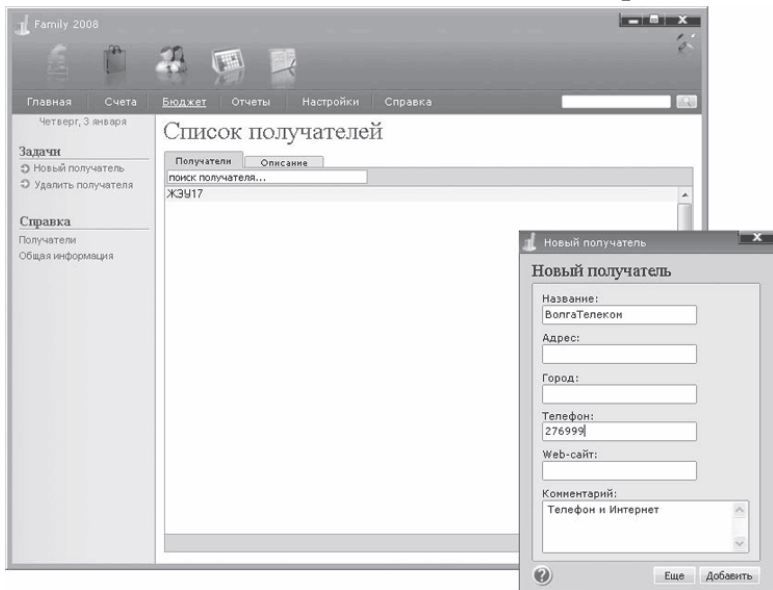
Family 2008

Главная Счета Бюджет Отчеты Настройки Справка

Четверг, 3 января

Задачи
Новый получатель
Удалить получателя

Справка
Получатели
Общая информация

Список получателей

Получатели Описание

поиск получателя...

ЖЭУ17

Новый получатель

Новый получатель

Название:
ВолгаТелеком

Адрес:

Город:

Телефон:
276999

Web-сайт:

Комментарий:
Телефон и Интернет

Еще Добавить